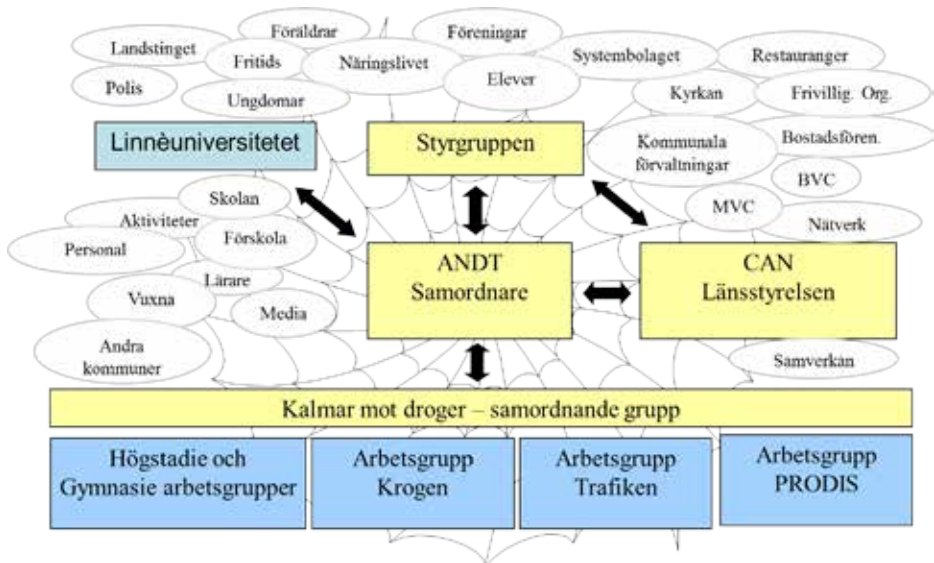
Föräldrar
Föreningar
Landstinget
Fritids
Näringslivet
Systembolaget
Restauranger
Polis
Elever
Ungdomar
Kyrkan
Frivillig. Org.
Linnèuniversitetet
Styrgruppen
Kommunala förvaltningar
Bostadsfören.
Skolan
BVC
Aktiviteter
MVC
Personal
Förskola
Nätverk
Lärare
ANDT Samordnare
CAN Länsstyrelsen
Vuxna
Media
Andra kommuner
Samverkan
Kalmar mot droger – samordnande grupp
Högstadie och Gymnasie arbetsgrupper
Arbetsgrupp Krogen
Arbetsgrupp Trafiken
Arbetsgrupp PRODIS